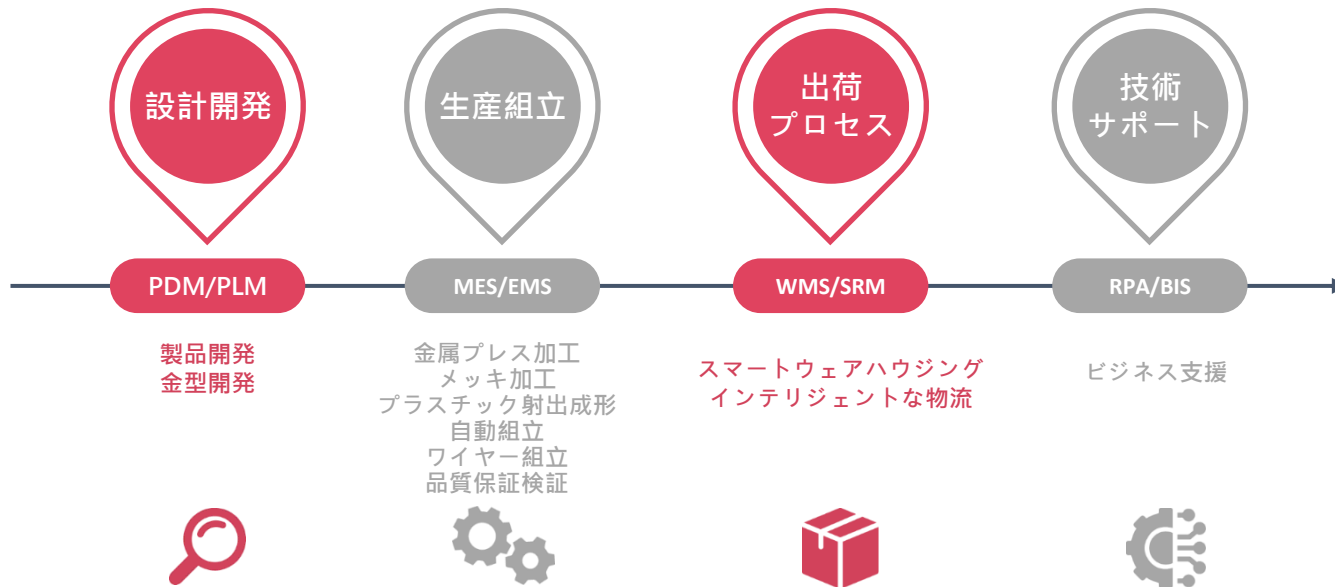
設計開発

生産組立

出荷
プロセス

技術
サポート

PDM/PLM

MES/EMS

WMS/SRM

RPA/BIS

製品開発
金型開発

金属プレス加工
メッキ加工
プラスチック射出成形
自動組立
ワイヤー組立
品質保証検証

スマートウェアハウジング
インテリジェントな物流

ビジネス支援